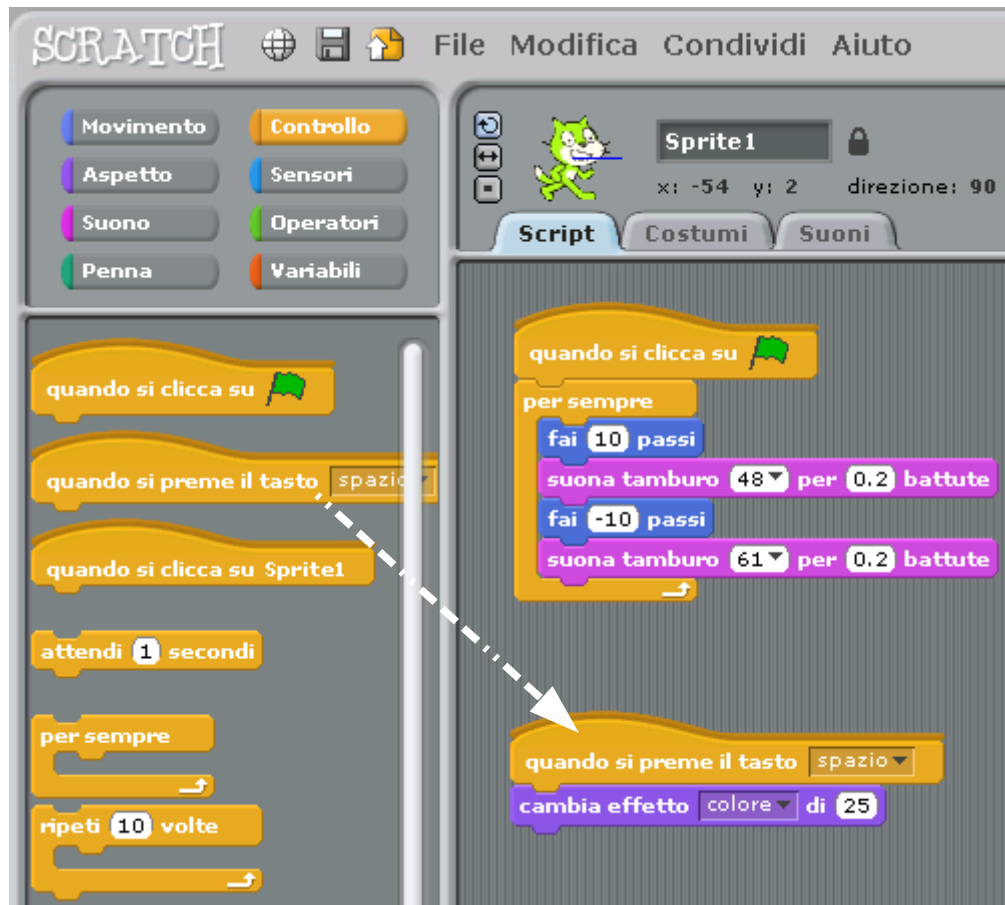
SCRATCH File Modifica Condividi Aiuto

Movimento
Controllo
Aspetto
Sensori
Suono
Operatori
Penna
Variabili

quando si clicca su

quando si preme il tasto spazio

quando si clicca su Sprite1

attendi 1 secondi

per sempre

ripeti 10 volte

Sprite1

x: -54 y: 2 direzione: 90

Script Costumi Suoni

quando si clicca su

per sempre

fai 10 passi

suona tamburo 48 per 0.2 battute

fai -10 passi

suona tamburo 61 per 0.2 battute

quando si preme il tasto spazio

cambia effetto colore di 25